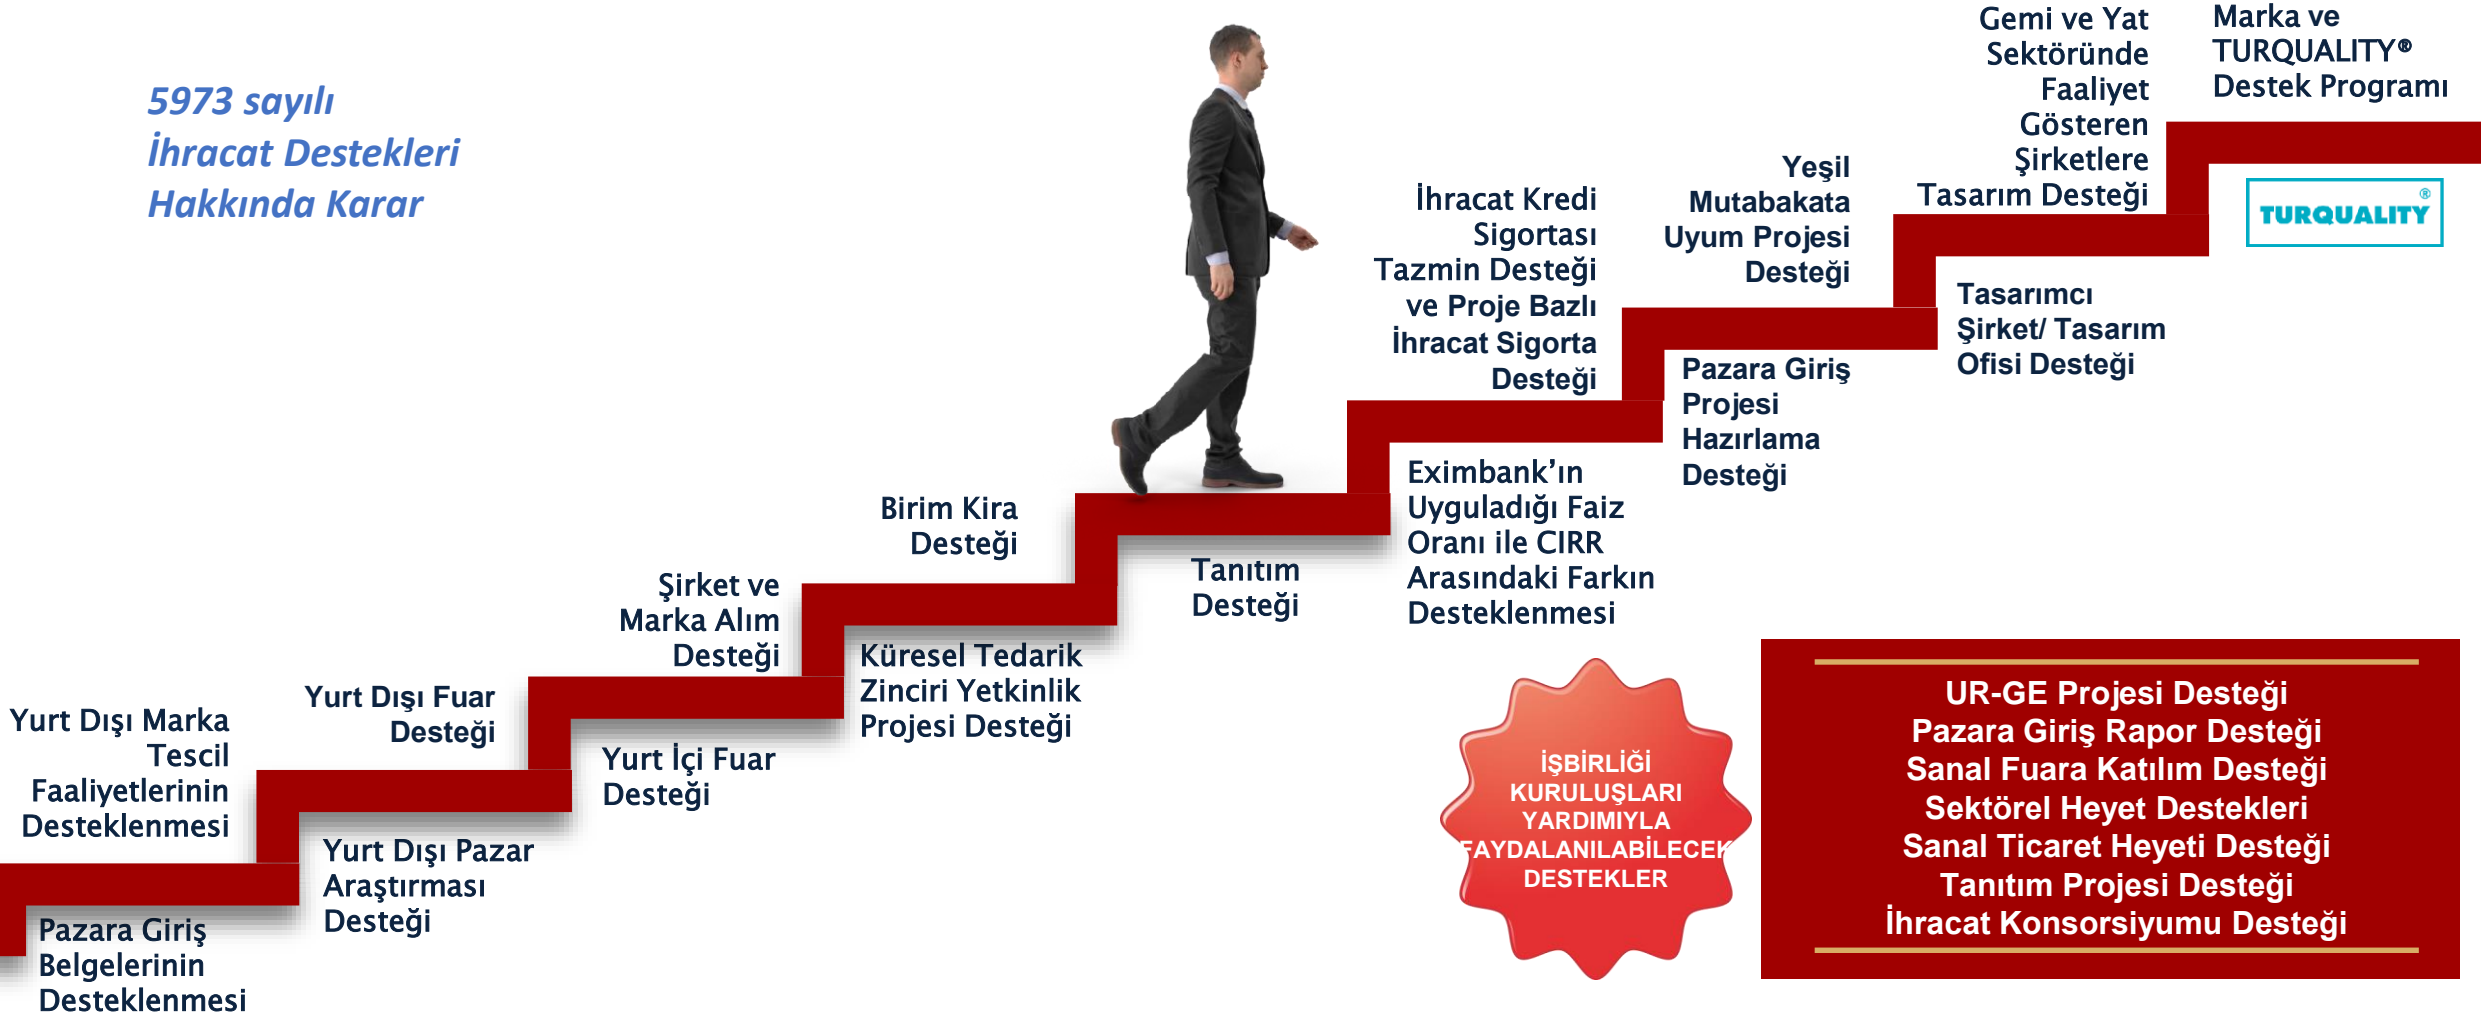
5973 sayılı
İhracat Destekleri
Hakkında Karar

Yurt Dışı Marka Tescil Faaliyetlerinin Desteklenmesi

Pazara Giriş Belgelerinin Desteklenmesi

Yurt Dışı Fuar Desteği

Yurt Dışı Pazar Araştırması Desteği

Şirket ve Marka Alım Desteği

Yurt İçi Fuar Desteği

Birim Kira Desteği

Küresel Tedarik Zinciri Yetkinlik Projesi Desteği

Tanıtım Desteği

İhracat Kredi Sigortası Tazmin Desteği ve Proje Bazlı İhracat Sigorta Desteği

Eximbank'ın Uyguladığı Faiz Oranı ile CIRR Arasındaki Farkın Desteklenmesi

Yeşil Mutabakata Uyum Projesi Desteği

Pazara Giriş Projesi Hazırlama Desteği

Gemi ve Yat Sektöründe Faaliyet Gösteren Şirketlere Tasarım Desteği

Tasarımcı Şirket/ Tasarım Ofisi Desteği

Marka ve TURQUALITY® Destek Programı

TURQUALITY®

İŞBİRLİĞİ KURULUŞLARI YARDIMIYLA FAYDALANILABİLECEK DESTEKLER

UR-GE Projesi Desteği
Pazara Giriş Rapor Desteği
Sanal Fuara Katılım Desteği
Sektörel Heyet Destekleri
Sanal Ticaret Heyeti Desteği
Tanıtım Projesi Desteği
İhracat Konsorsiyumu Desteği